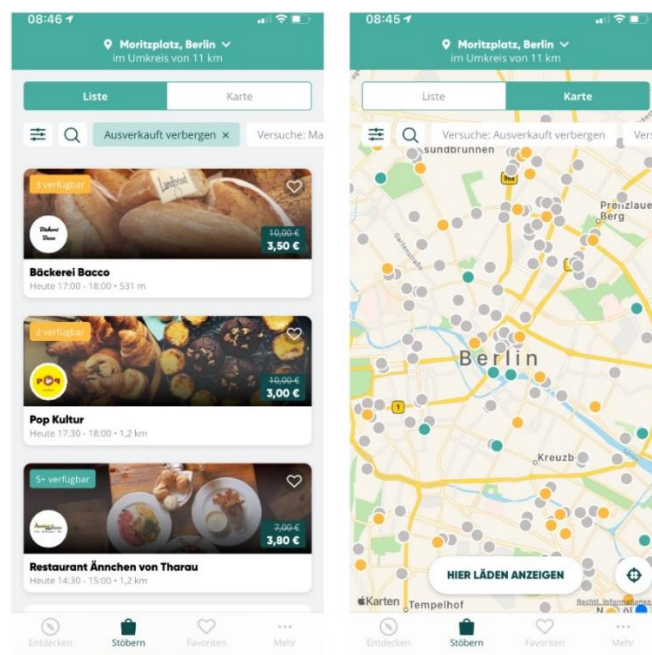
08:46

Moritzplatz, Berlin
im Umkreis von 11 km

Liste
Karte

Ausverkauft verbergen ×
Versuche: Ma

3 verfügbar
Bäckerei Bacco
10,00 €
3,50 €
Bäckerei Bacco
Heute 17:00 - 18:00 • 531 m

2 verfügbar
POP
10,00 €
3,00 €
Pop Kultur
Heute 17:30 - 18:00 • 1,2 km

5+ verfügbar
7,00 €
3,80 €
Restaurant Ännchen von Tharau
Heute 14:30 - 15:00 • 1,2 km

Entdecken
Stöbern
Favoriten
Mehr

08:45

Moritzplatz, Berlin
im Umkreis von 11 km

Liste
Karte

Versuche: Ausverkauft verbergen
Vers

sundbrunnen
Prenzlaue Berg
Berlin
Kreuzb
Tempelhof
Karten

HIER LÄDEN ANZEIGEN

Entdecken
Stöbern
Favoriten
Mehr